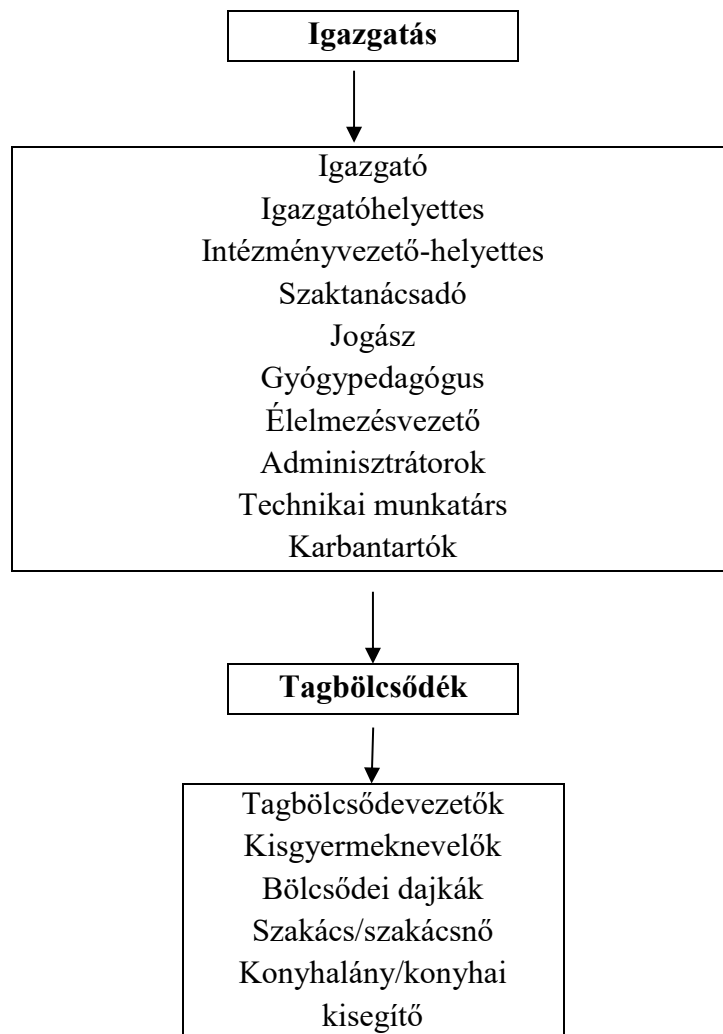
Igazgatás

Igazgató
Igazgatóhelyettes
Intézményvezető-helyettes
Szaktanácsadó
Jogász
Gyógypedagógus
Élelmezésvezető
Adminisztrátorok
Technikai munkatárs
Karbantartók

Tagbölcsődék

Tagbölcsődevezetők
Kisgyermeknevelők
Bölcsődei dajkák
Szakács/szakácsnő
Konyhalány/konyhai kisegítő